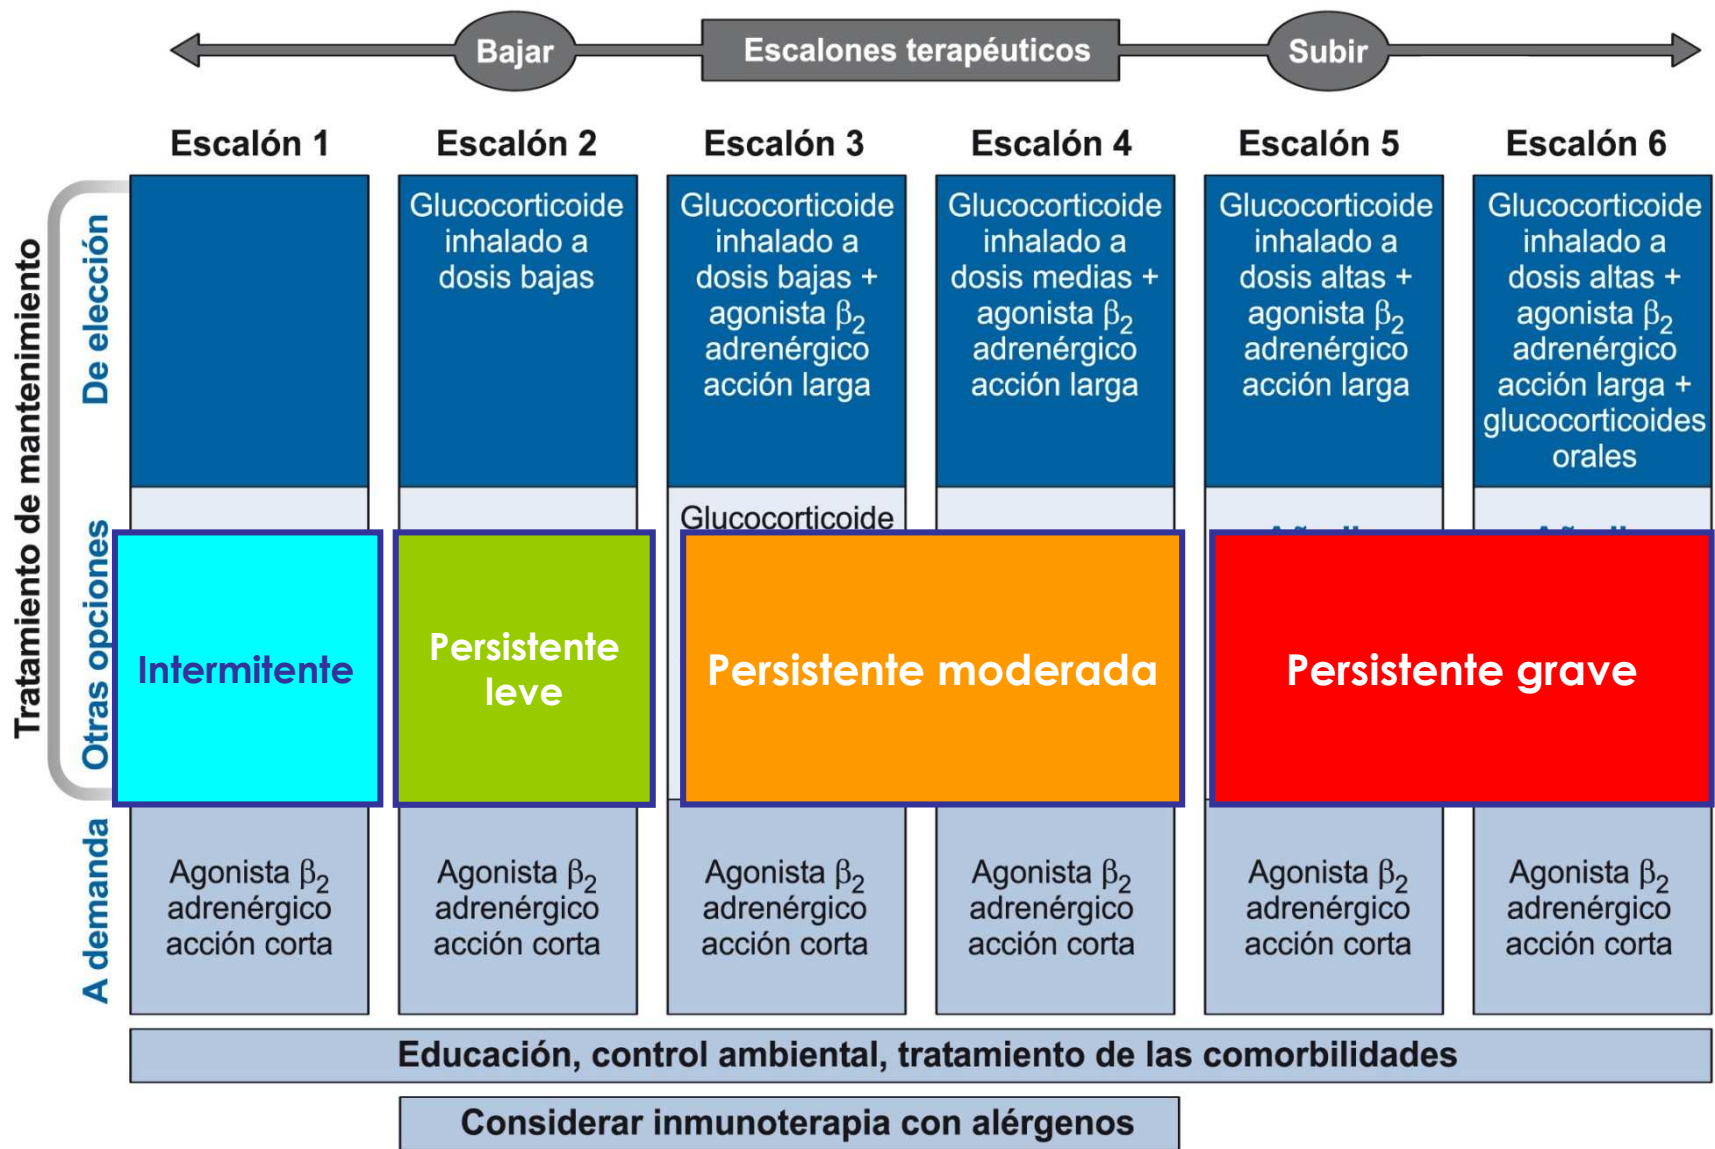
Bajar Escalones terapéuticos Subir

Tratamiento de mantenimiento

De elección

Otras opciones

A demanda

| Escalón 1 | Escalón 2 | Escalón 3 | Escalón 4 | Escalón 5 | Escalón 6 |
|---|---|---|---|---|---|
| | Glucocorticoide inhalado a dosis bajas | Glucocorticoide inhalado a dosis bajas + agonista $\beta_2$ adrenérgico acción larga | Glucocorticoide inhalado a dosis medias + agonista $\beta_2$ adrenérgico acción larga | Glucocorticoide inhalado a dosis altas + agonista $\beta_2$ adrenérgico acción larga | Glucocorticoide inhalado a dosis altas + agonista $\beta_2$ adrenérgico acción larga + glucocorticoides orales |
| Intermitente | Persistente leve | Glucocorticoide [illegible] Persistente moderada | | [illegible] Persistente grave | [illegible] |
| Agonista $\beta_2$ adrenérgico acción corta | Agonista $\beta_2$ adrenérgico acción corta | Agonista $\beta_2$ adrenérgico acción corta | Agonista $\beta_2$ adrenérgico acción corta | Agonista $\beta_2$ adrenérgico acción corta | Agonista $\beta_2$ adrenérgico acción corta |

Educación, control ambiental, tratamiento de las comorbilidades

Considerar inmunoterapia con alérgenos